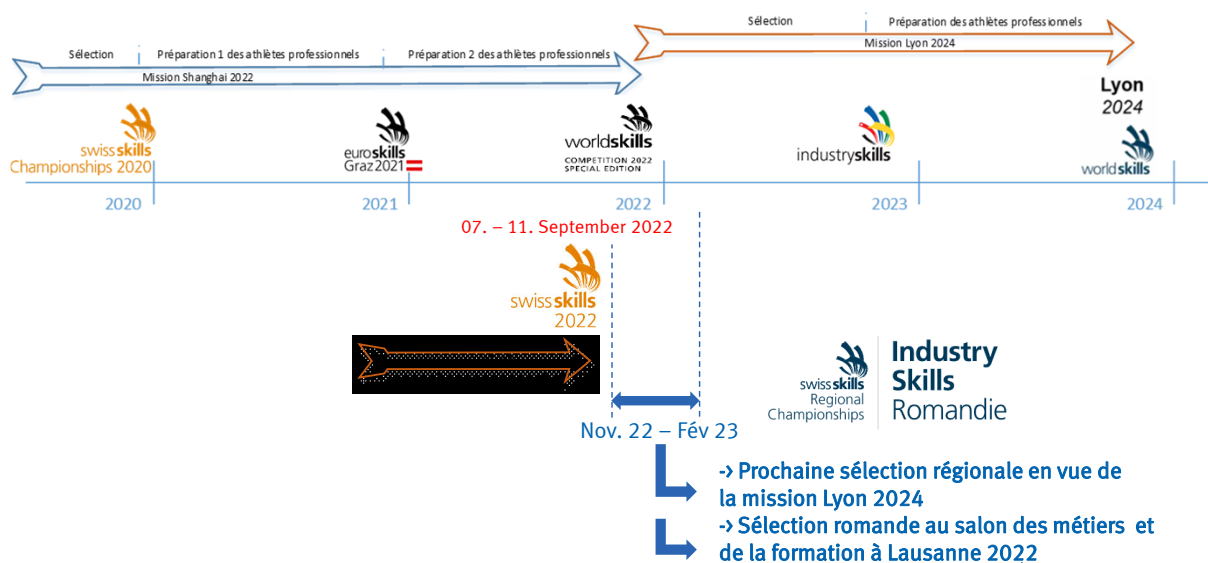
Sélection

Préparation des athlètes professionnels

Mission Lyon 2024

Sélection

Préparation 1 des athlètes professionnels

Préparation 2 des athlètes professionnels

Mission Shanghai 2022

Lyon 2024

swissskills Championships 2020

euroskills Graz 2021

worldskills COMPETITION 2022 SPECIAL EDITION

industryskills

worldskills

2020

2021

2022

2023

2024

07. – 11. September 2022

swissskills 2022

swissskills Regional Championships

Industry Skills Romandie

Nov. 22 – Fév 23

-> Prochaine sélection régionale en vue de la mission Lyon 2024

-> Sélection romande au salon des métiers et de la formation à Lausanne 2022